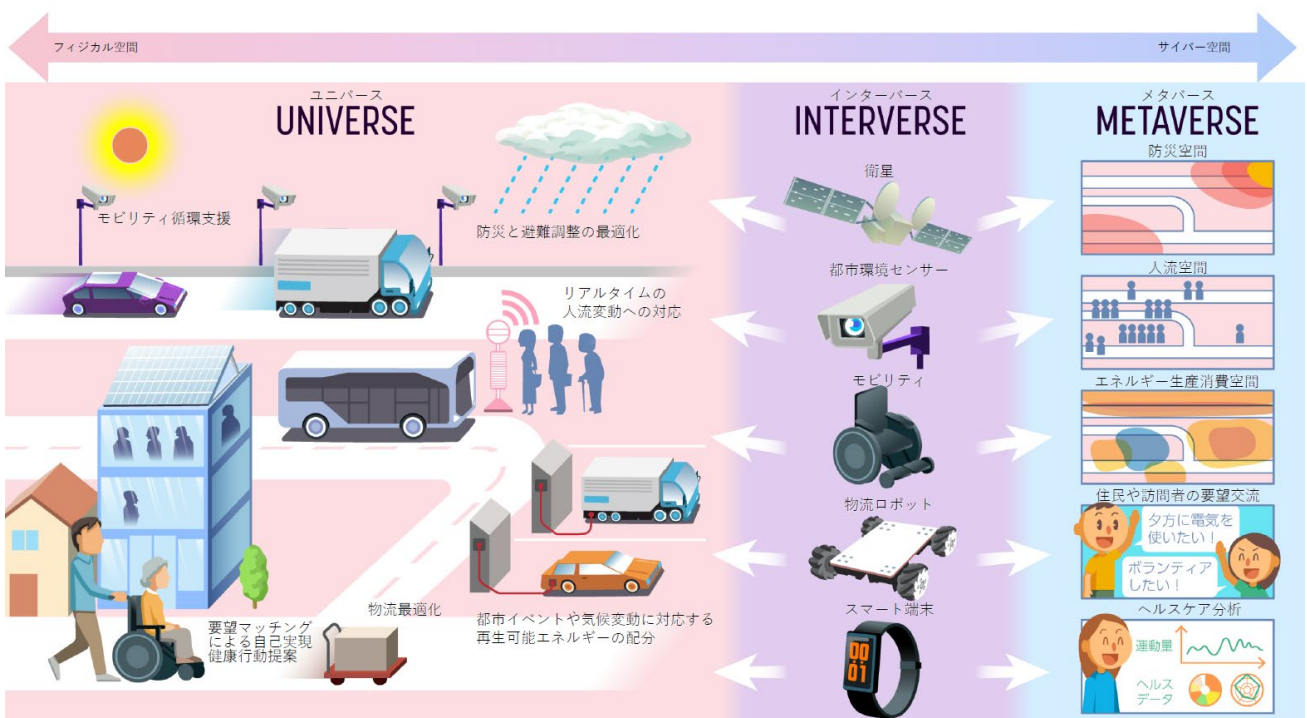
フィジカル空間

サイバー空間

ユニバース
UNIVERSE

インターバース
INTERVERSE

メタバース
METAVERSE

モビリティ循環支援

防災と避難調整の最適化

リアルタイムの
人流変動への対応

要望マッチング
による自己実現
健康行動提案

物流最適化

都市イベントや気候変動に対応する
再生可能エネルギーの配分

衛星

都市環境センサー

モビリティ

物流ロボット

スマート端末

00
01

防災空間

人流空間

エネルギー生産消費空間

住民や訪問者の要望交流

夕方に電気を
使いたい！

ボランティア
したい！

ヘルスケア分析

運動量

ヘルス
データ